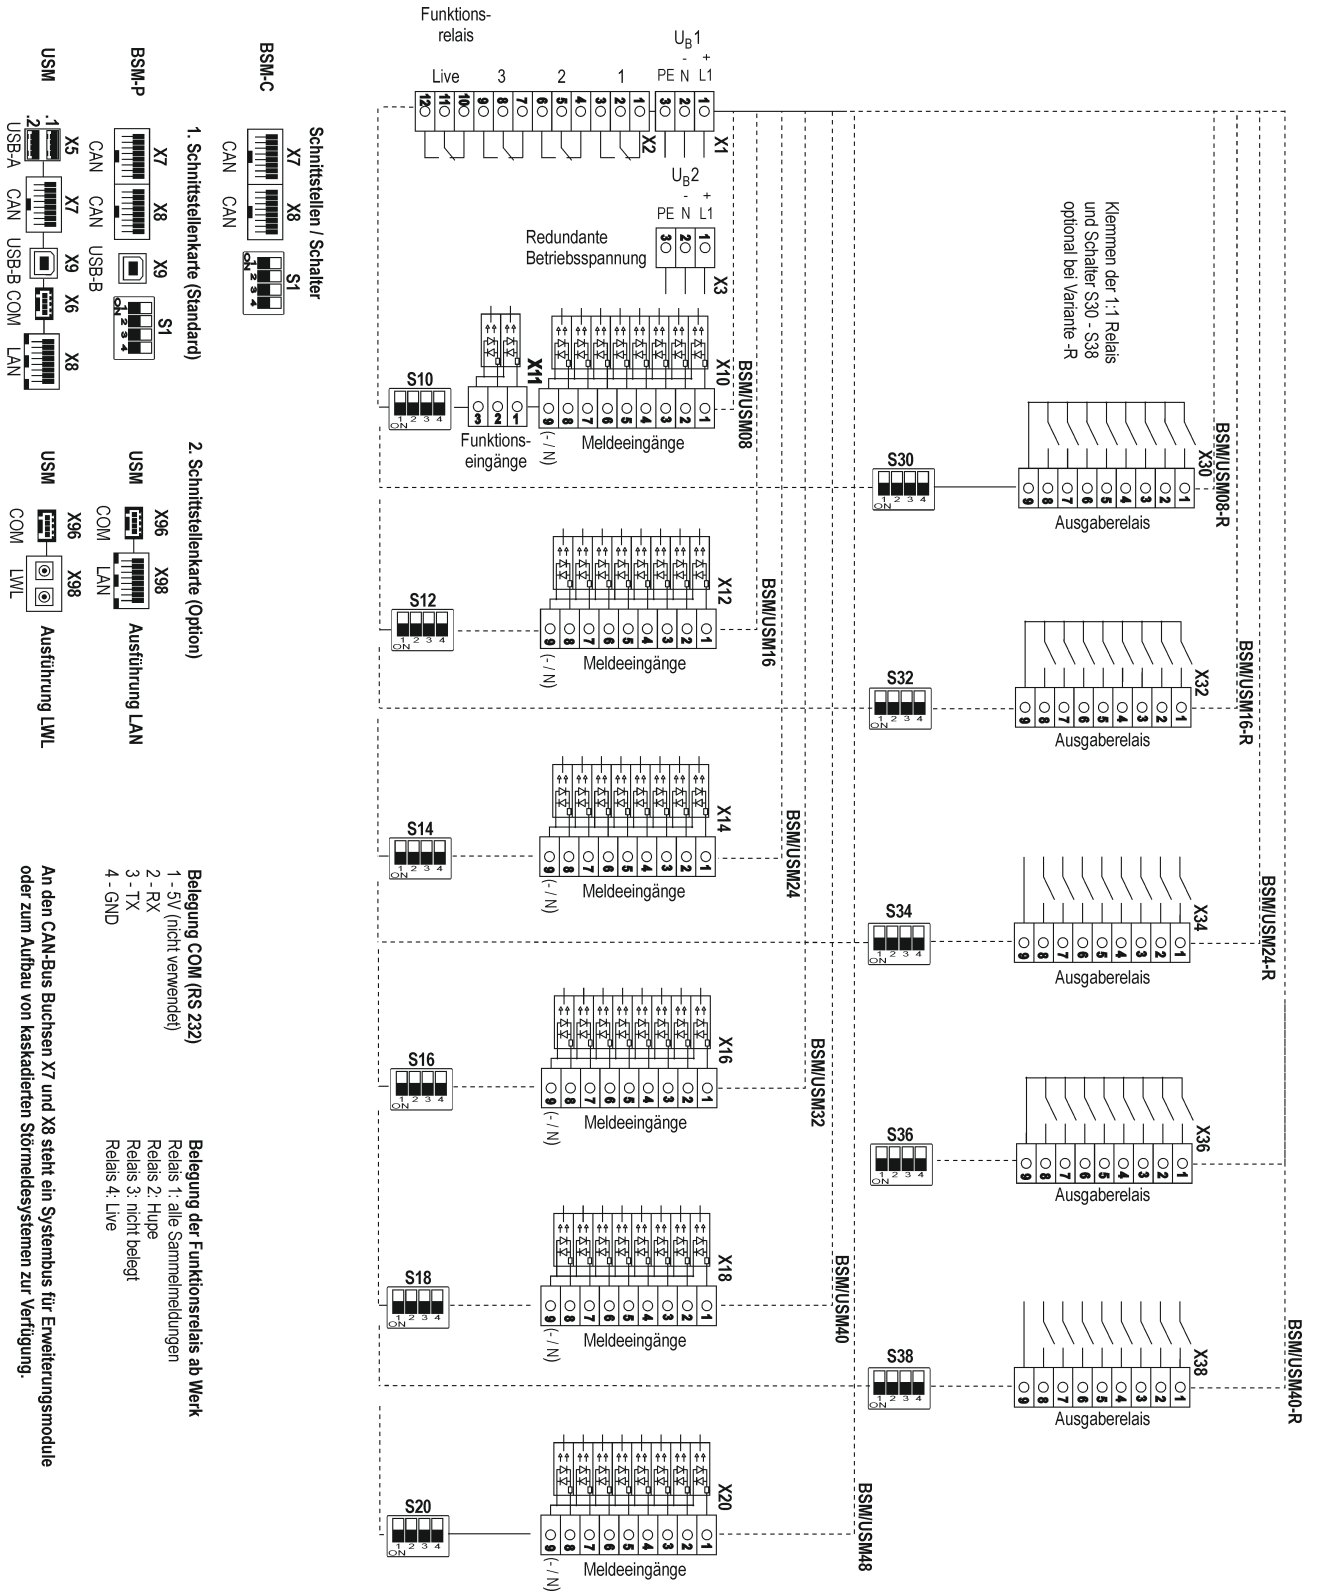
Funktions-
relais

$U_B1$
Live 3 2 1 PE - N + L1
12 11 10 9 8 7 6 5 4 3 2 1 3 2 1
X2 X1

$U_B2$
PE - N + L1
3 2 1
Redundante Betriebsspannung
X3

Klemmen der 1:1 Relais und Schalter S30 - S38 optional bei Variante -R

BSM-C
Schnittstellen / Schalter
X7 X8 S1
CAN CAN
ON 1 2 3 4

1. Schnittstellenkarte (Standard)
BSM-P
X7 X8 X9 S1
CAN CAN USB-B
ON 1 2 3 4

USM
X5 X7 X9 X6 X8
.1 .2
USB-A CAN USB-B COM LAN

2. Schnittstellenkarte (Option)
USM
X96 X98
COM LAN
Ausführung LAN

USM
X96 X98
COM LWL
Ausführung LWL

Belegung COM (RS 232)
1 - 5V (nicht verwendet)
2 - RX
3 - TX
4 - GND

Belegung der Funktionsrelais ab Werk
Relais 1: alle Sammelmeldungen
Relais 2: Hupe
Relais 3: nicht belegt
Relais 4: Live

An den CAN-Bus Buchsen X7 und X8 steht ein Systembus für Erweiterungsmodule oder zum Aufbau von kaskadierten Störmeldesystemen zur Verfügung.

S10
ON 1 2 3 4
X11
3 2 1
Funktions-
eingänge
X10
9 8 7 6 5 4 3 2 1
(- / N)
Meldeeingänge
BSM/USM08

S12
ON 1 2 3 4
X12
9 8 7 6 5 4 3 2 1
(- / N)
Meldeeingänge
BSM/USM16

S14
ON 1 2 3 4
X14
9 8 7 6 5 4 3 2 1
(- / N)
Meldeeingänge
BSM/USM24

S16
ON 1 2 3 4
X16
9 8 7 6 5 4 3 2 1
(- / N)
Meldeeingänge
BSM/USM32

S18
ON 1 2 3 4
X18
9 8 7 6 5 4 3 2 1
(- / N)
Meldeeingänge
BSM/USM40

S20
ON 1 2 3 4
X20
9 8 7 6 5 4 3 2 1
(- / N)
Meldeeingänge
BSM/USM48

S30
ON 1 2 3 4
X30
9 8 7 6 5 4 3 2 1
Ausgaberelais
BSM/USM08-R

S32
ON 1 2 3 4
X32
9 8 7 6 5 4 3 2 1
Ausgaberelais
BSM/USM16-R

S34
ON 1 2 3 4
X34
9 8 7 6 5 4 3 2 1
Ausgaberelais
BSM/USM24-R

S36
ON 1 2 3 4
X36
9 8 7 6 5 4 3 2 1
Ausgaberelais

S38
ON 1 2 3 4
X38
9 8 7 6 5 4 3 2 1
Ausgaberelais
BSM/USM40-R